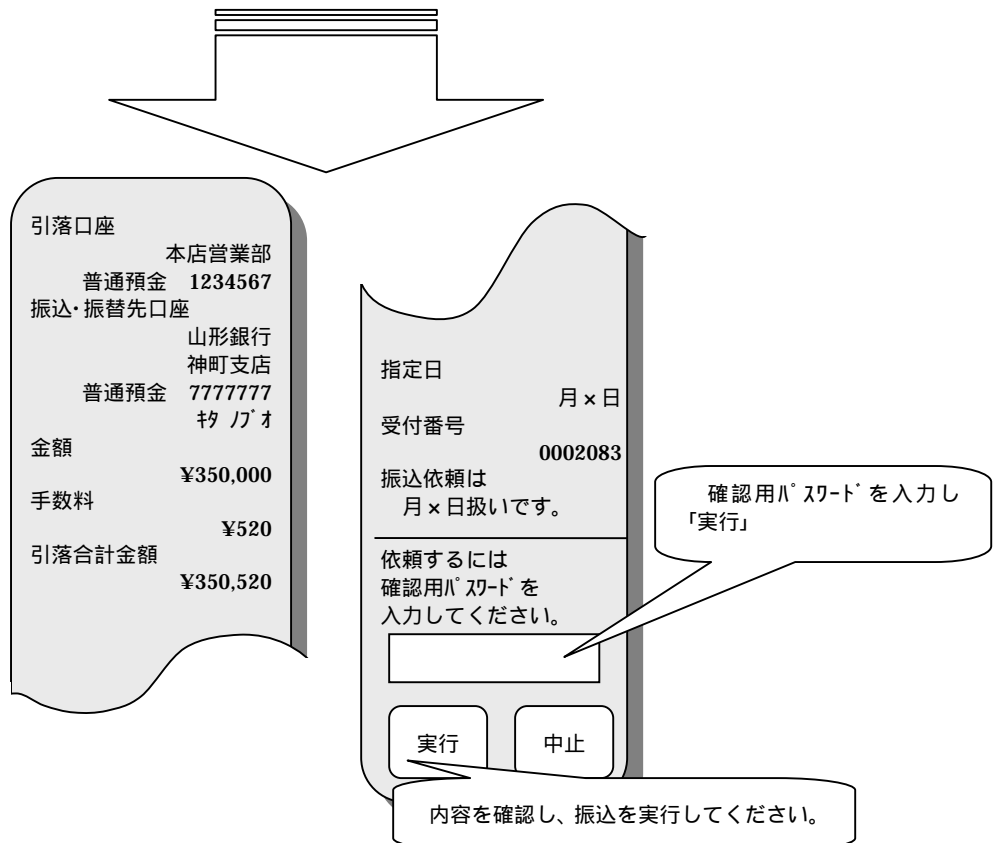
引落口座
本店営業部
普通預金 1234567
振込･振替先口座
山形銀行
神町支店
普通預金 7777777
ｷﾀ ﾉﾌﾞｵ
金額
¥350,000
手数料
¥520
引落合計金額
¥350,520

指定日
月×日
受付番号
0002083
振込依頼は
月×日扱いです。

依頼するには
確認用ﾊﾟｽﾜｰﾄﾞを
入力してください。

実行

中止

確認用ﾊﾟｽﾜｰﾄﾞを入力し「実行」

内容を確認し、振込を実行してください。